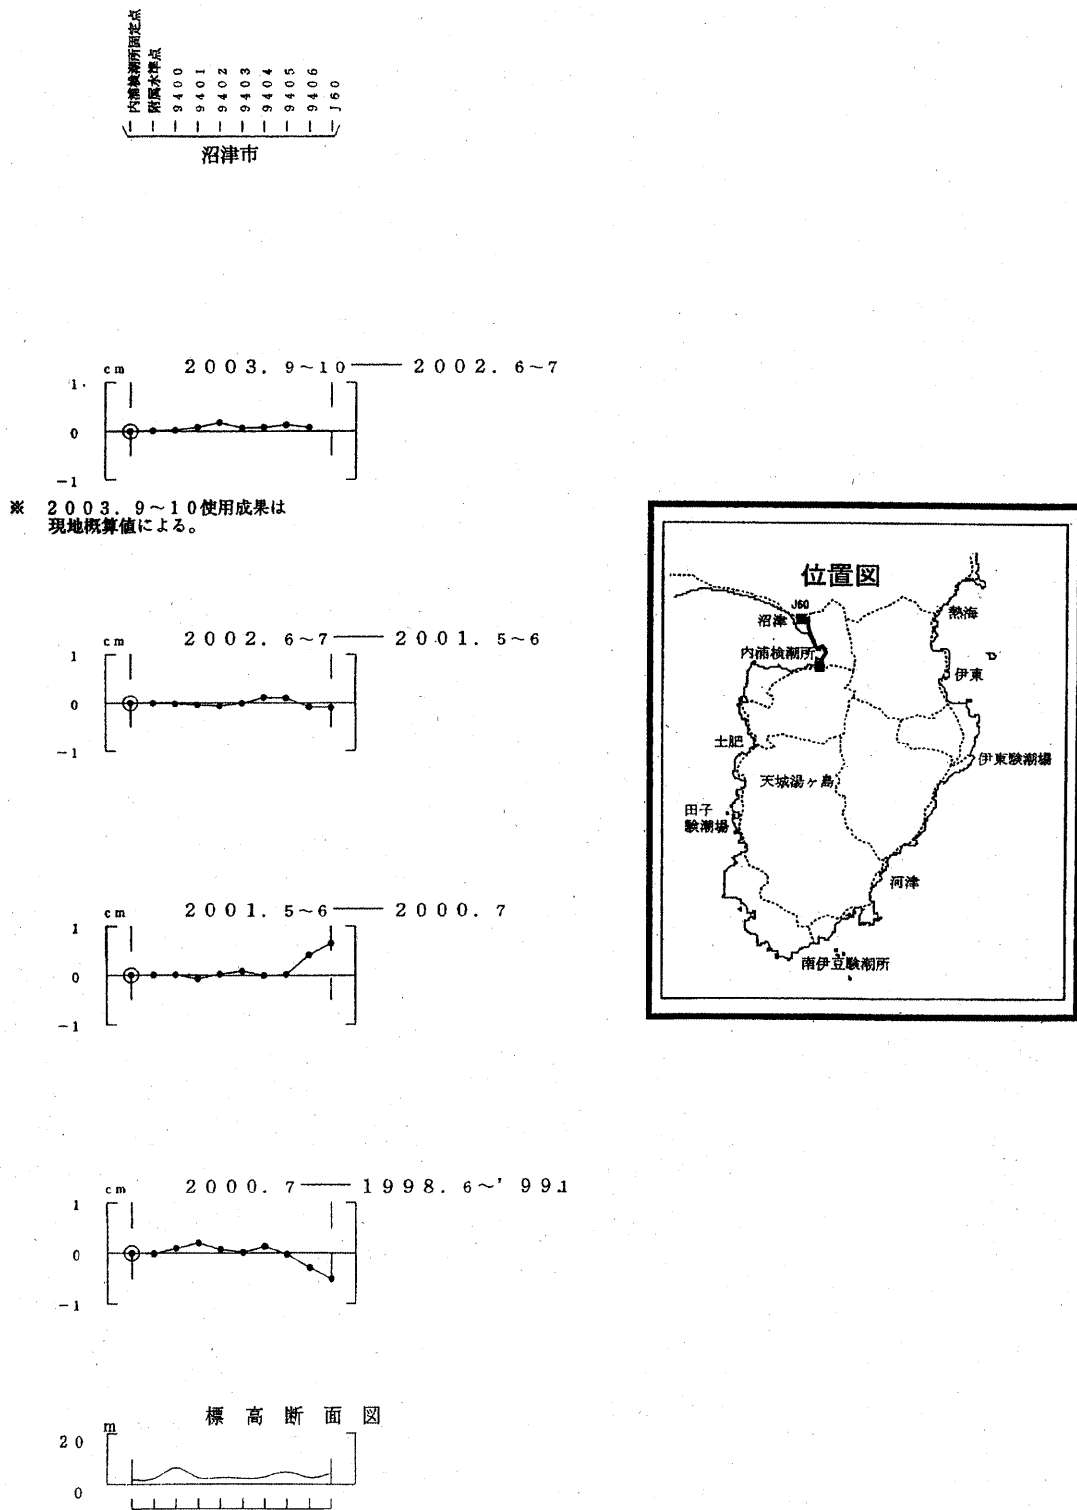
内浦検潮所固定点
附属水準点
9400
9401
9402
9403
9404
9405
9406
J60
沼津市

cm 2003. 9~10 —— 2002. 6~7
1
0
-1

※ 2003. 9~10使用成果は現地概算値による。

cm 2002. 6~7 —— 2001. 5~6
1
0
-1

cm 2001. 5~6 —— 2000. 7
1
0
-1

cm 2000. 7 —— 1998. 6~'99.1
1
0
-1

標 高 断 面 図
m
20
0

位置図
J60
沼津
内浦検潮所
熱海
伊東
土肥
伊東験潮場
天城湯ヶ島
田子
験潮場
河津
南伊豆験潮所